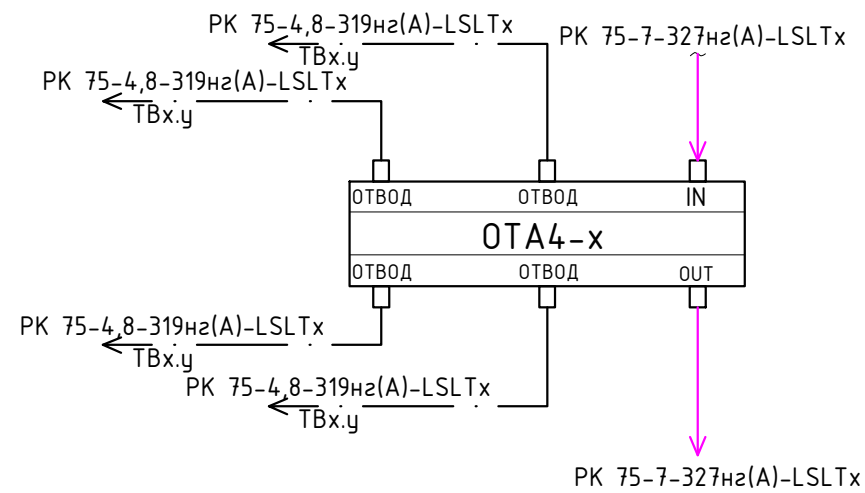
РК 75-4,8-319нг(А)-LSLTx
ТВx.y
РК 75-7-327нг(А)-LSLTx
РК 75-4,8-319нг(А)-LSLTx
ТВx.y
ОТВОД
ОТВОД
IN
ОТА4-х
ОТВОД
ОТВОД
OUT
РК 75-4,8-319нг(А)-LSLTx
ТВx.y
РК 75-4,8-319нг(А)-LSLTx
ТВx.y
РК 75-7-327нг(А)-LSLTx